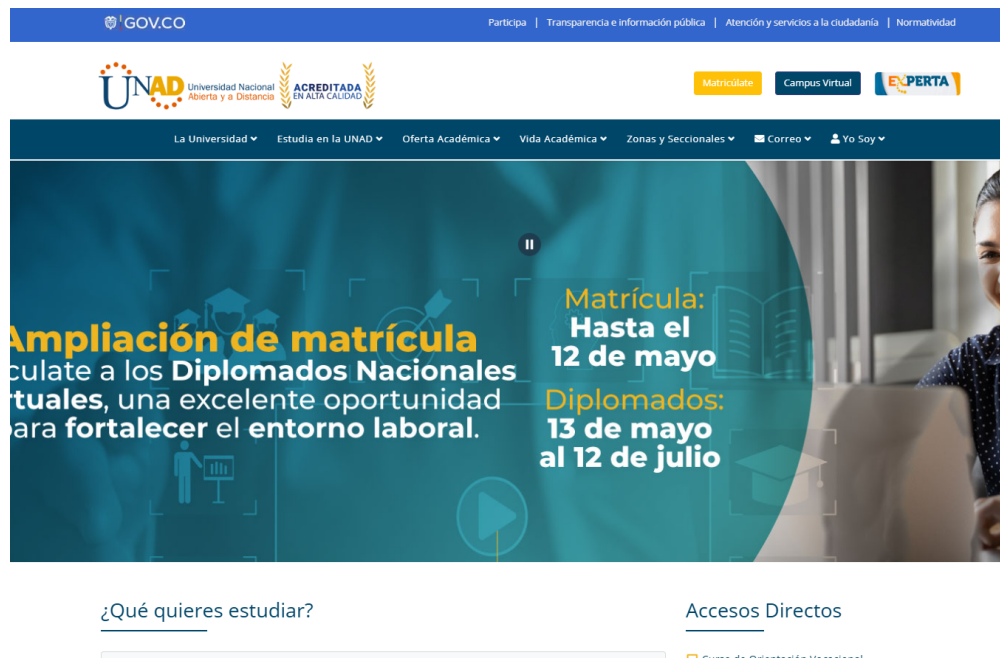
GOV.CO

Participa | Transparencia e información pública | Atención y servicios a la ciudadanía | Normatividad

UNAD Universidad Nacional Abierta y a Distancia

ACREDITADA EN ALTA CALIDAD

Matricúlate

Campus Virtual

EXPERTA

La Universidad Estudia en la UNAD Oferta Académica Vida Académica Zonas y Seccionales Correo Yo Soy

Ampliación de matrícula
culate a los Diplomados Nacionales rtuales, una excelente oportunidad para fortalecer el entorno laboral.

Matrícula:
Hasta el 12 de mayo

Diplomados:
13 de mayo al 12 de julio

¿Qué quieres estudiar?

Accesos Directos

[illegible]